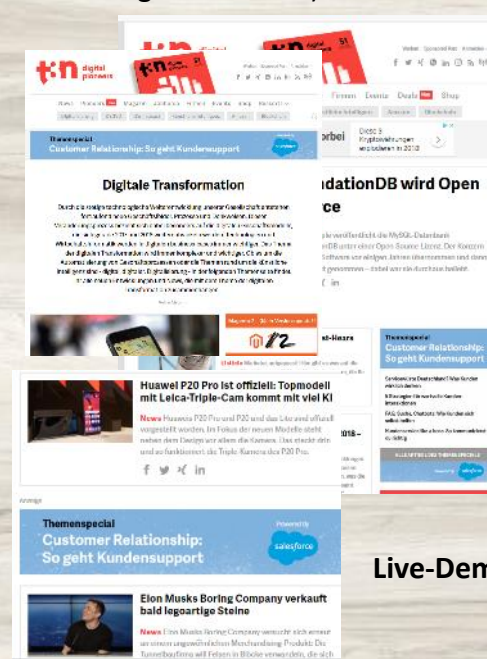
t3n digital pioneers

News Podcasts Magazin Jobs Events Deals Shop

Themenspecial
Customer Relationship: So geht Kundensupport

Digitale Transformation

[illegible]

Firmen Events Deals Shop

dationDB wird Open
ce

Themenspecial
Customer Relationship: So geht Kundensupport

Huawei P20 Pro ist offiziell: Topmodell mit Leica-Triple-Cam kommt mit viel KI

News Huawei P20 Pro und P20 sind das Und sind offiziell vorgestellt worden. Im Fokus der neuen Modelle steht neben dem Design vor allem die Kamera. Das steckt drin und so funktioniert die Triple-Kamera des P20 Pro.

Anzeige

Themenspecial
Customer Relationship:
So geht Kundensupport

Powered by salesforce

Elon Musks Boring Company verkauft bald legoartige Steine

News Elon Musks Boring Company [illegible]

Live-Dem